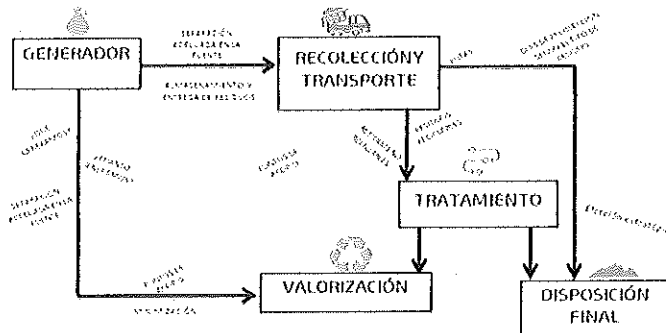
GENERADOR

SEPARACIÓN ADECUADA EN LA FUENTE

RECOLECCIÓN Y TRANSPORTE

ALMACENAMIENTO Y ENTREGA DE RESIDUOS

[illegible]

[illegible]

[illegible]

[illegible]

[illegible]

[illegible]

SEPARACIÓN ADECUADA EN LA FUENTE

TRATAMIENTO

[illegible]

VALORIZACIÓN

DISPOSICIÓN FINAL

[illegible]

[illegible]